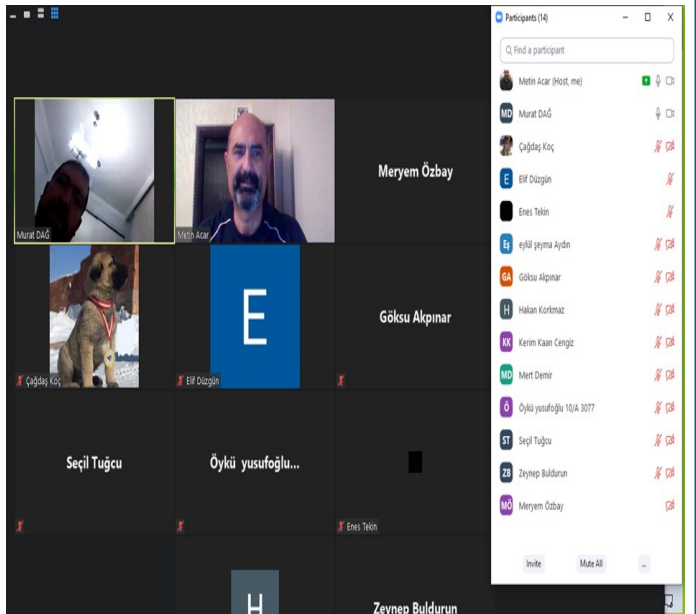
Murat DAĞ

Metin Acar

Meryem Özbay

E

Çağdaş Koç

Elif Düzgün

Göksu Akpınar

Seçil Tuğcu

Öykü yusufoğlu...

Enes Tekin

H

Zeynep Buldurun

Participants (14)

Find a participant

Metin Acar (Host, me)

MD Murat DAĞ

Çağdaş Koç

E Elif Düzgün

Enes Tekin

Eş eylül şeyma Aydın

GA Göksu Akpınar

H Hakan Korkmaz

KK Kerim Kaan Cengiz

MD Mert Demir

Ö Öykü yusufoğlu 10/A 3077

ST Seçil Tuğcu

ZB Zeynep Buldurun

MÖ Meryem Özbay

Invite

Mute All

...